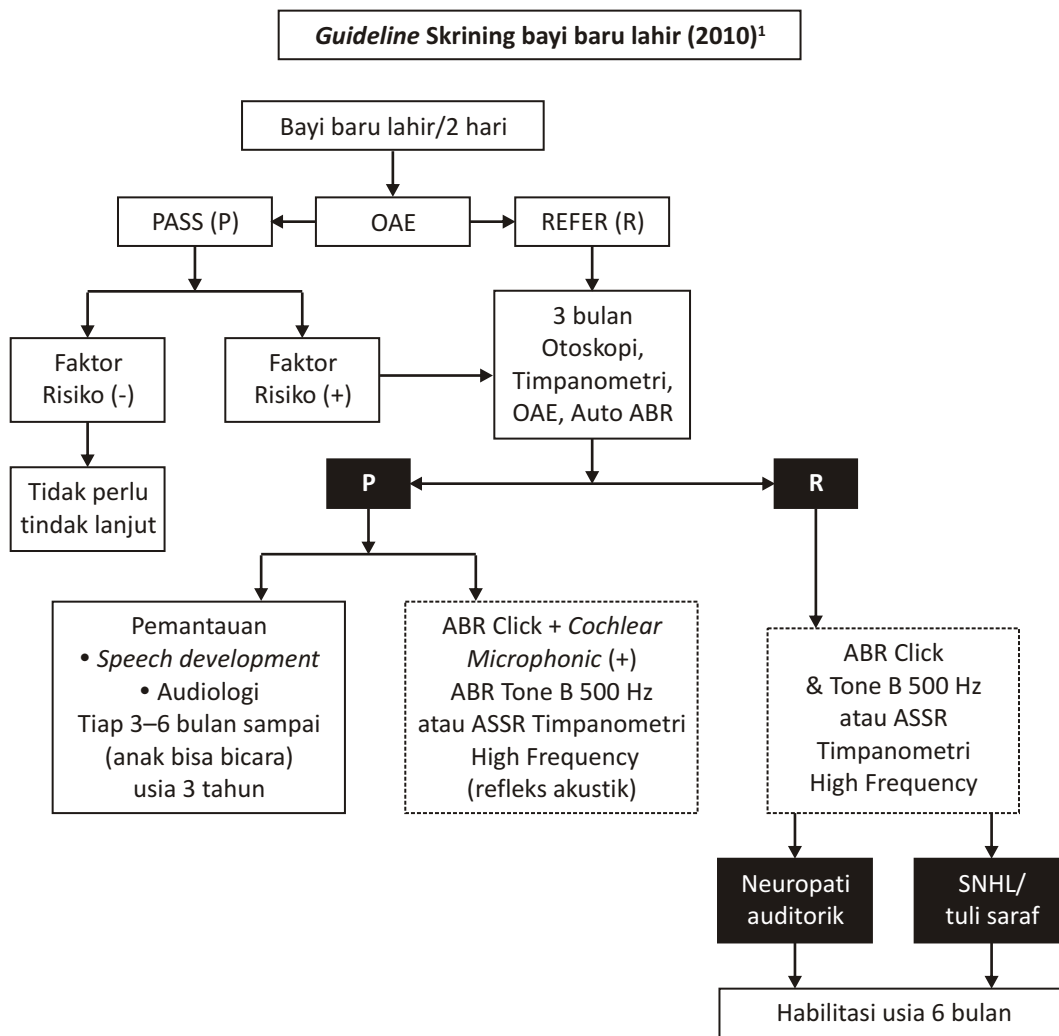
*Guideline* Skrining bayi baru lahir (2010)$^1$

Bayi baru lahir/2 hari

PASS (P)

OAE

REFER (R)

Faktor Risiko (-)

Faktor Risiko (+)

3 bulan Otoskopi, Timpanometri, OAE, Auto ABR

Tidak perlu tindak lanjut

P

R

Pemantauan
• *Speech development*
• Audiologi
Tiap 3–6 bulan sampai (anak bisa bicara) usia 3 tahun

ABR Click + *Cochlear Microphonic* (+)
ABR Tone B 500 Hz atau ASSR Timpanometri High Frequency (refleks akustik)

ABR Click & Tone B 500 Hz atau ASSR Timpanometri High Frequency

Neuropati auditorik

SNHL/ tuli saraf

Habilitasi usia 6 bulan